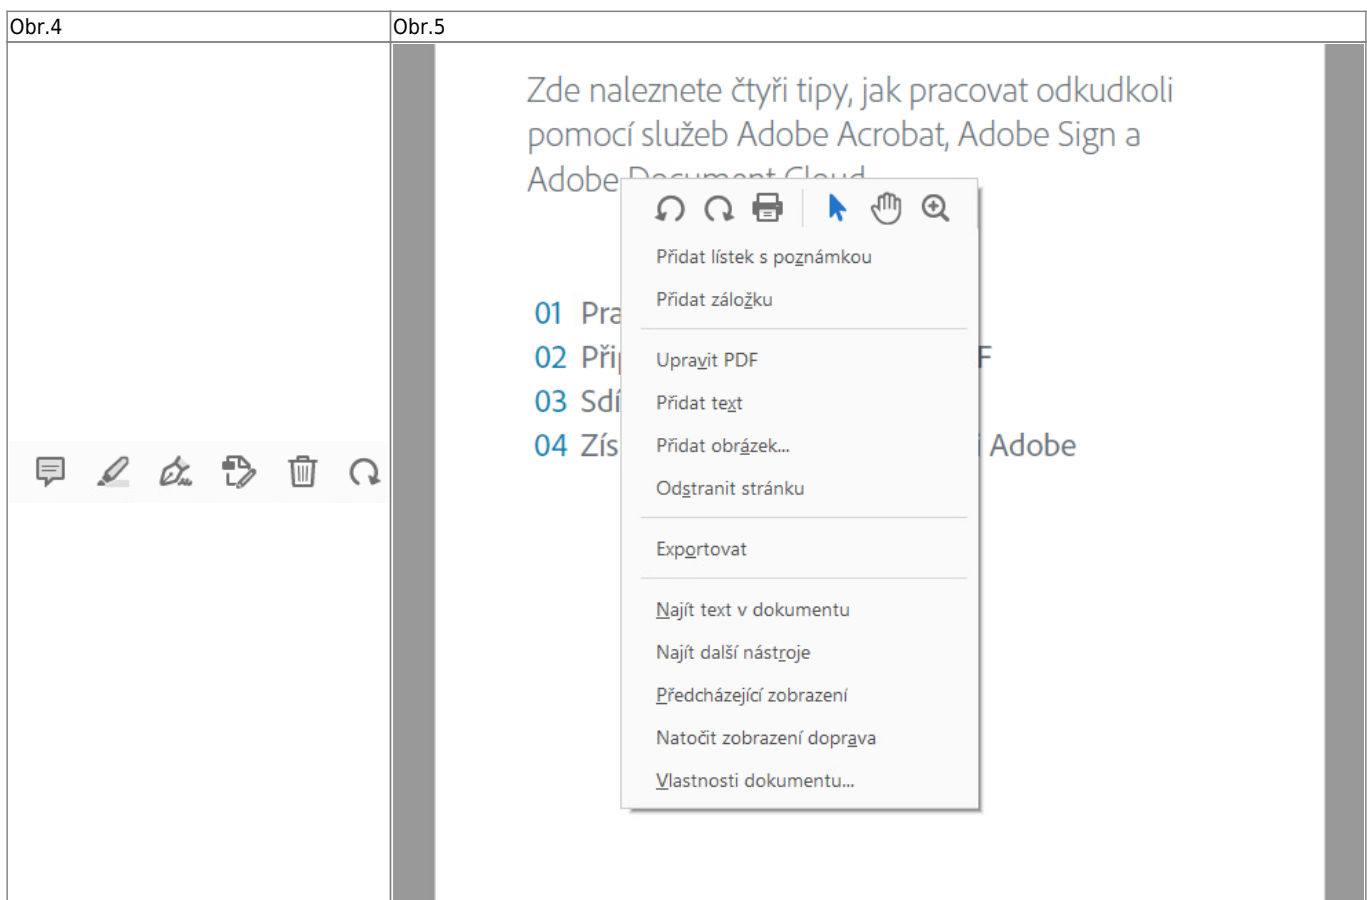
| Obr.4 | Obr.5 |
|---|---|
| | Zde naleznete čtyři tipy, jak pracovat odkudkoli pomocí služeb Adobe Acrobat, Adobe Sign a Adobe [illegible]<br><br>Přidat lístek s poznámkou<br>Přidat záložku<br>Upravit PDF<br>Přidat text<br>Přidat obrázek...<br>Odstranit stránku<br>Exportovat<br>Najít text v dokumentu<br>Najít další nástroje<br>Předcházející zobrazení<br>Natočit zobrazení doprava<br>Vlastnosti dokumentu...<br><br>01 Pra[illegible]<br>02 Při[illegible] F<br>03 Sdí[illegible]<br>04 Zís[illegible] Adobe |